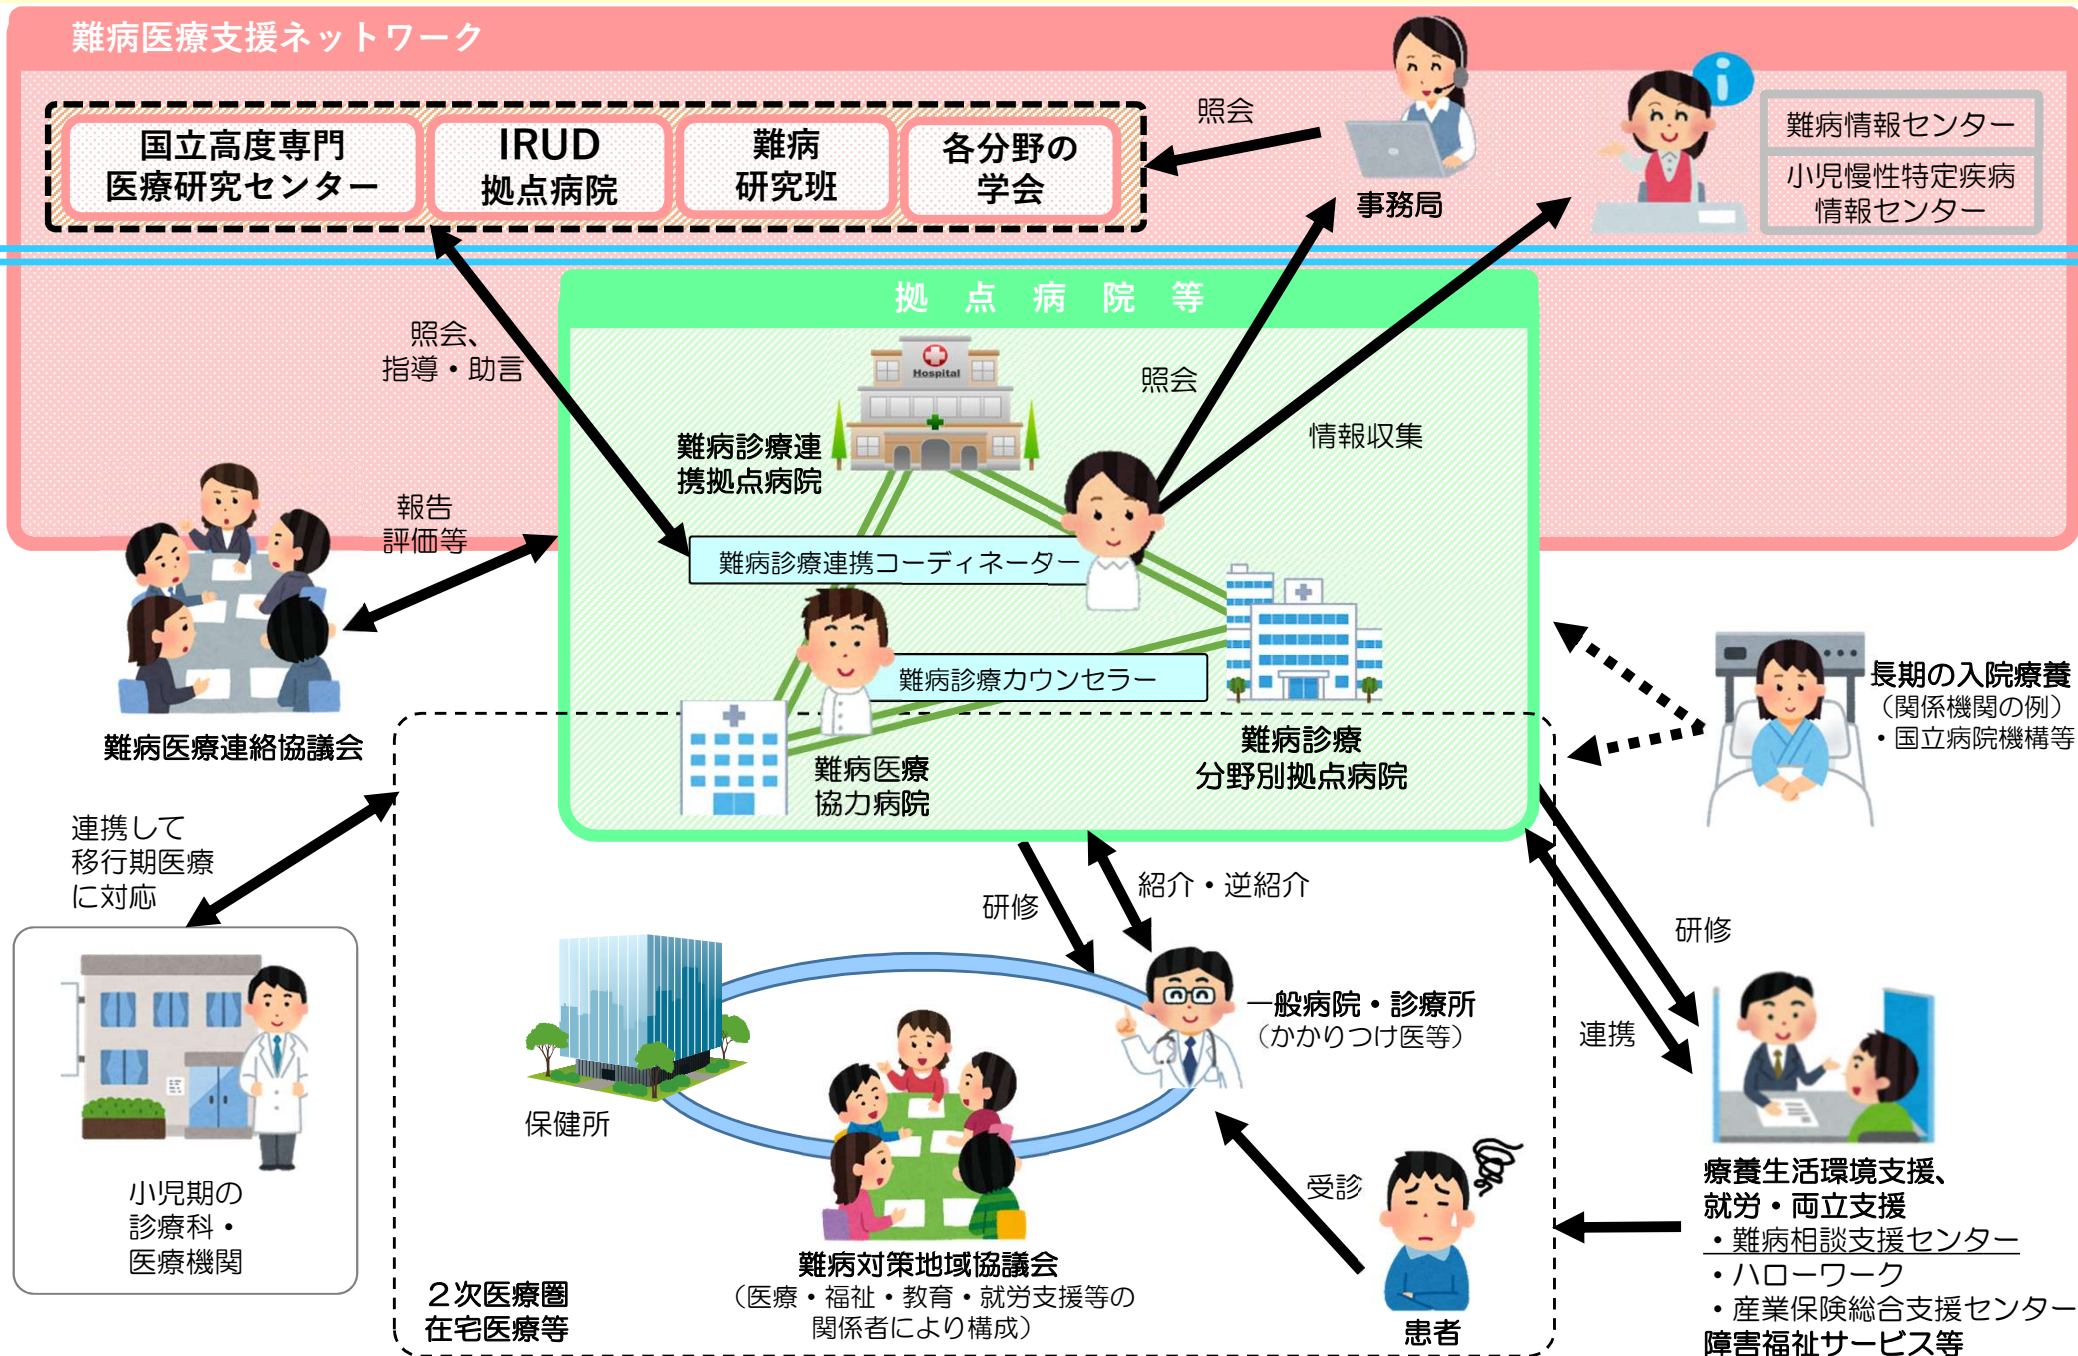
難病医療支援ネットワーク

国立高度専門医療研究センター

IRUD拠点病院

難病研究班

各分野の学会

照会

事務局

難病情報センター

小児慢性特定疾病情報センター

拠点病院等

照会、指導・助言

照会

情報収集

Hospital

難病診療連携拠点病院

報告評価等

難病診療連携コーディネーター

難病診療カウンセラー

難病医療連絡協議会

難病医療協力病院

難病診療分野別拠点病院

長期の入院療養
（関係機関の例）
・国立病院機構等

連携して移行期医療に対応

研修

紹介・逆紹介

研修

一般病院・診療所
（かかりつけ医等）

連携

保健所

受診

小児期の診療科・医療機関

難病対策地域協議会
（医療・福祉・教育・就労支援等の関係者により構成）

療養生活環境支援、就労・両立支援
・難病相談支援センター
・ハローワーク
・産業保険総合支援センター
障害福祉サービス等

２次医療圏
在宅医療等

患者